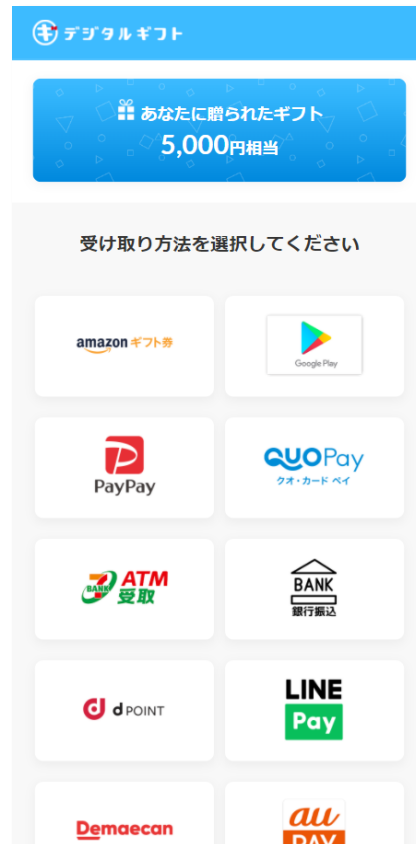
デジタルギフト

あなたに贈られたギフト
5,000円相当

受け取り方法を選択してください

amazon ギフト券

Google Play

PayPay

QUOPay
クオ・カード ペイ

ATM 受取

BANK
銀行振込

d POINT

LINE Pay

Demaecan

au PAY